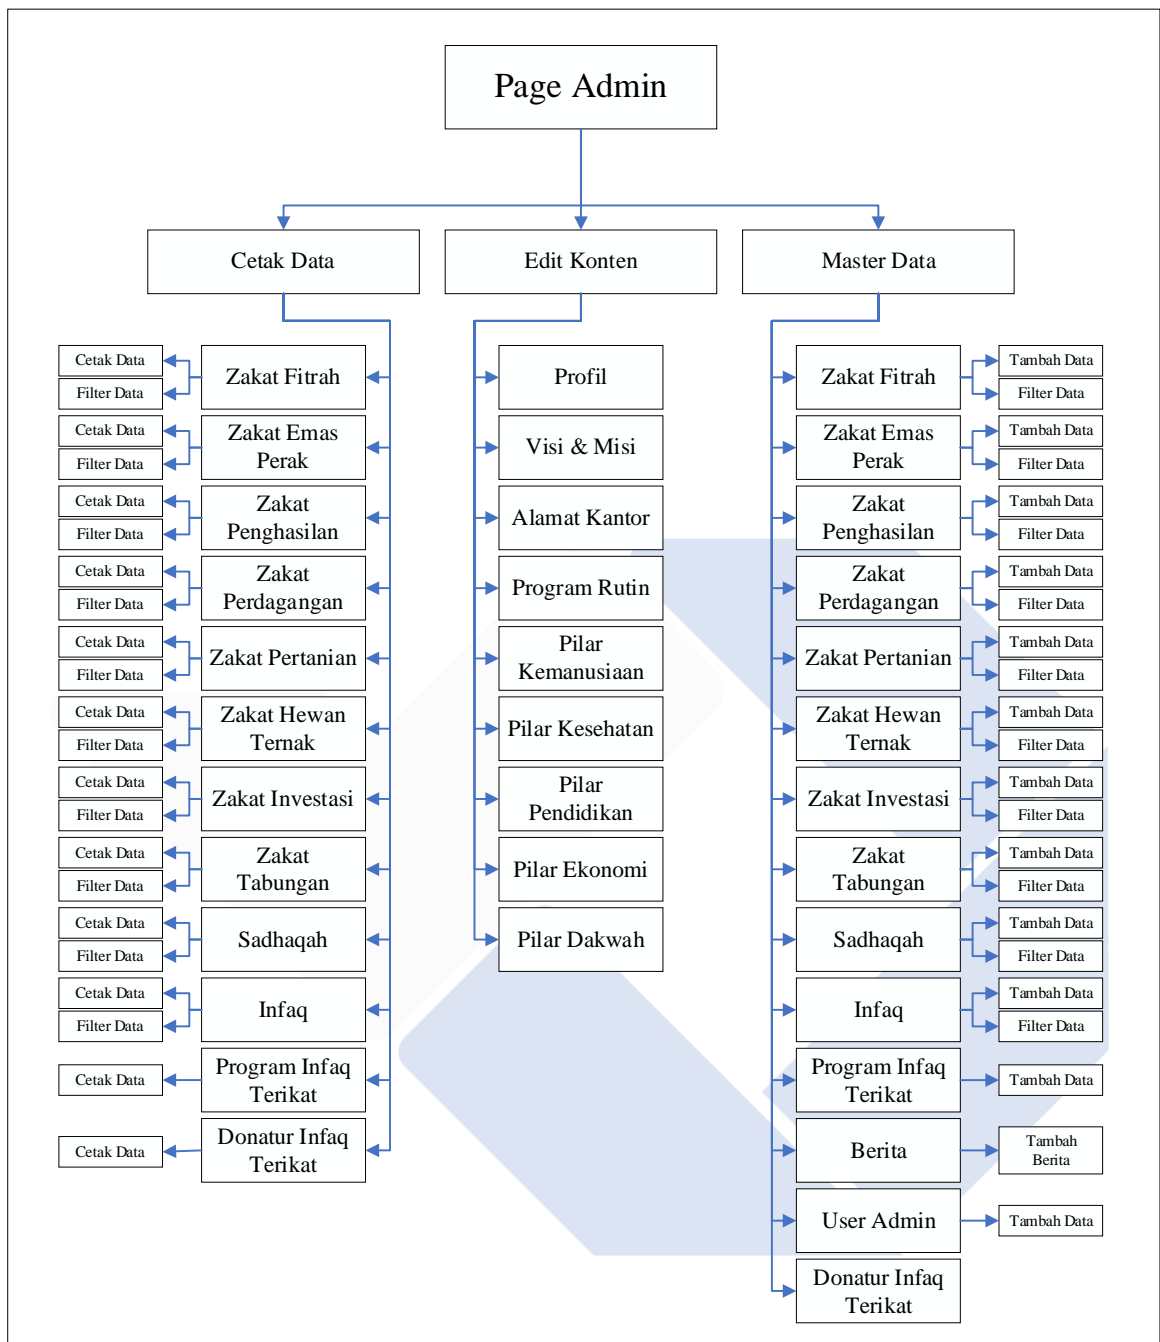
Page Admin

Cetak Data

Edit Konten

Master Data

Cetak Data
Filter Data
Zakat Fitrah

Cetak Data
Filter Data
Zakat Emas Perak

Cetak Data
Filter Data
Zakat Penghasilan

Cetak Data
Filter Data
Zakat Perdagangan

Cetak Data
Filter Data
Zakat Pertanian

Cetak Data
Filter Data
Zakat Hewan Ternak

Cetak Data
Filter Data
Zakat Investasi

Cetak Data
Filter Data
Zakat Tabungan

Cetak Data
Filter Data
Sadhaqah

Cetak Data
Filter Data
Infaq

Cetak Data
Program Infaq Terikat

Cetak Data
Donatur Infaq Terikat

Profil
Visi & Misi
Alamat Kantor
Program Rutin
Pilar Kemanusiaan
Pilar Kesehatan
Pilar Pendidikan
Pilar Ekonomi
Pilar Dakwah

Zakat Fitrah
Tambah Data
Filter Data

Zakat Emas Perak
Tambah Data
Filter Data

Zakat Penghasilan
Tambah Data
Filter Data

Zakat Perdagangan
Tambah Data
Filter Data

Zakat Pertanian
Tambah Data
Filter Data

Zakat Hewan Ternak
Tambah Data
Filter Data

Zakat Investasi
Tambah Data
Filter Data

Zakat Tabungan
Tambah Data
Filter Data

Sadhaqah
Tambah Data
Filter Data

Infaq
Tambah Data
Filter Data

Program Infaq Terikat
Tambah Data

Berita
Tambah Berita

User Admin
Tambah Data

Donatur Infaq Terikat